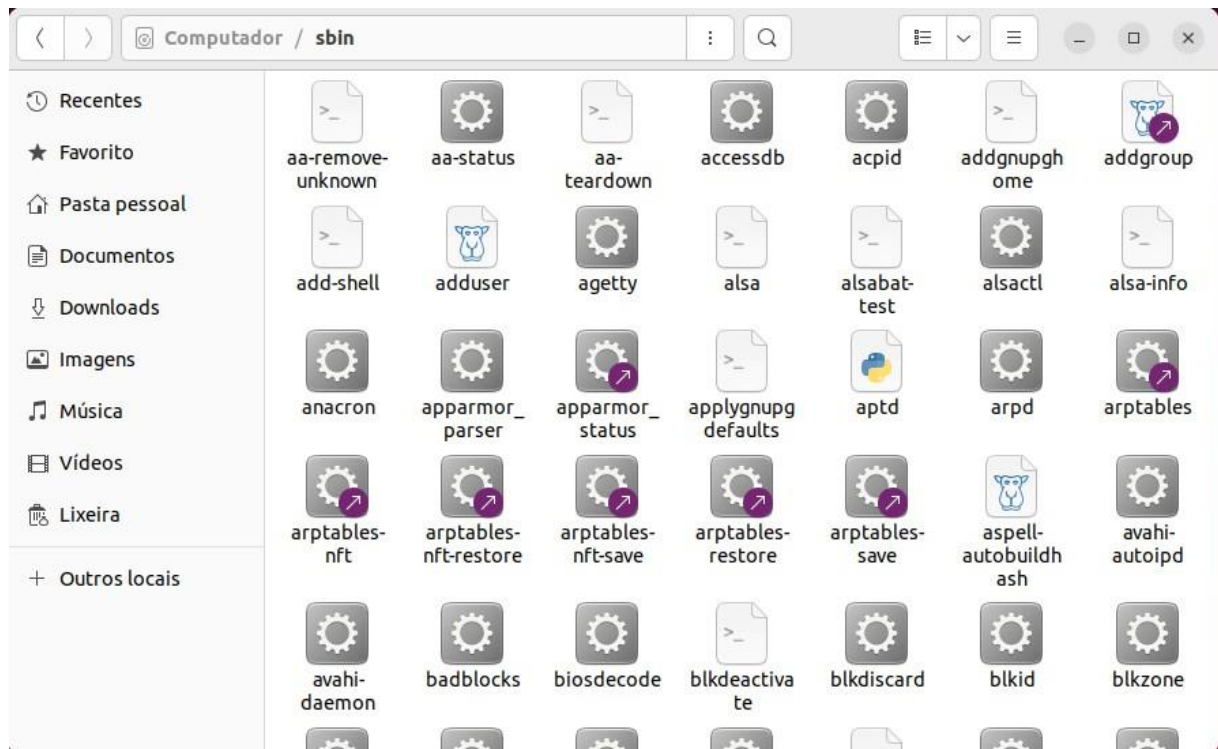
Computador / sbin

Recentes
Favorito
Pasta pessoal
Documentos
Downloads
Imagens
Música
Vídeos
Lixeira
+ Outros locais

>_ aa-remove-unknown
aa-status
>_ aa-teardown
accessdb
acpid
>_ addgnupghome
addgroup
>_ add-shell
adduser
agetty
>_ alsa
>_ alsabat-test
alsactl
>_ alsa-info
anacron
apparmor_parser
apparmor_status
>_ applygnupgdefaults
aptd
arpd
arptables
arptables-nft
arptables-nft-restore
arptables-nft-save
arptables-restore
arptables-save
aspell-autobuildhash
avahi-autoipd
avahi-daemon
badblocks
biosdecode
>_ blkdeactivate
blkdiscard
blkid
blkzone